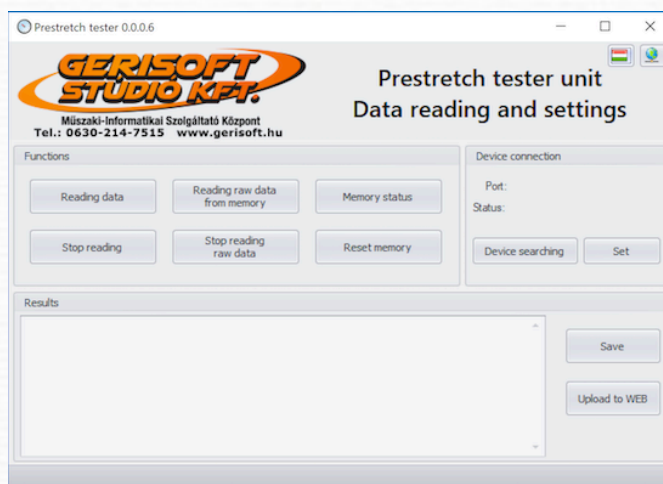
Prestretch tester 0.0.0.6

GERISOFT STÚDIÓ KFT.
Műszaki-Informatikai Szolgáltató Központ
Tel.: 0630-214-7515 www.gerisoft.hu

Prestretch tester unit
Data reading and settings

Functions

Reading data
Reading raw data from memory
Memory status
Stop reading
Stop reading raw data
Reset memory

Device connection
Port:
Status:
Device searching
Set

Results

Save
Upload to WEB